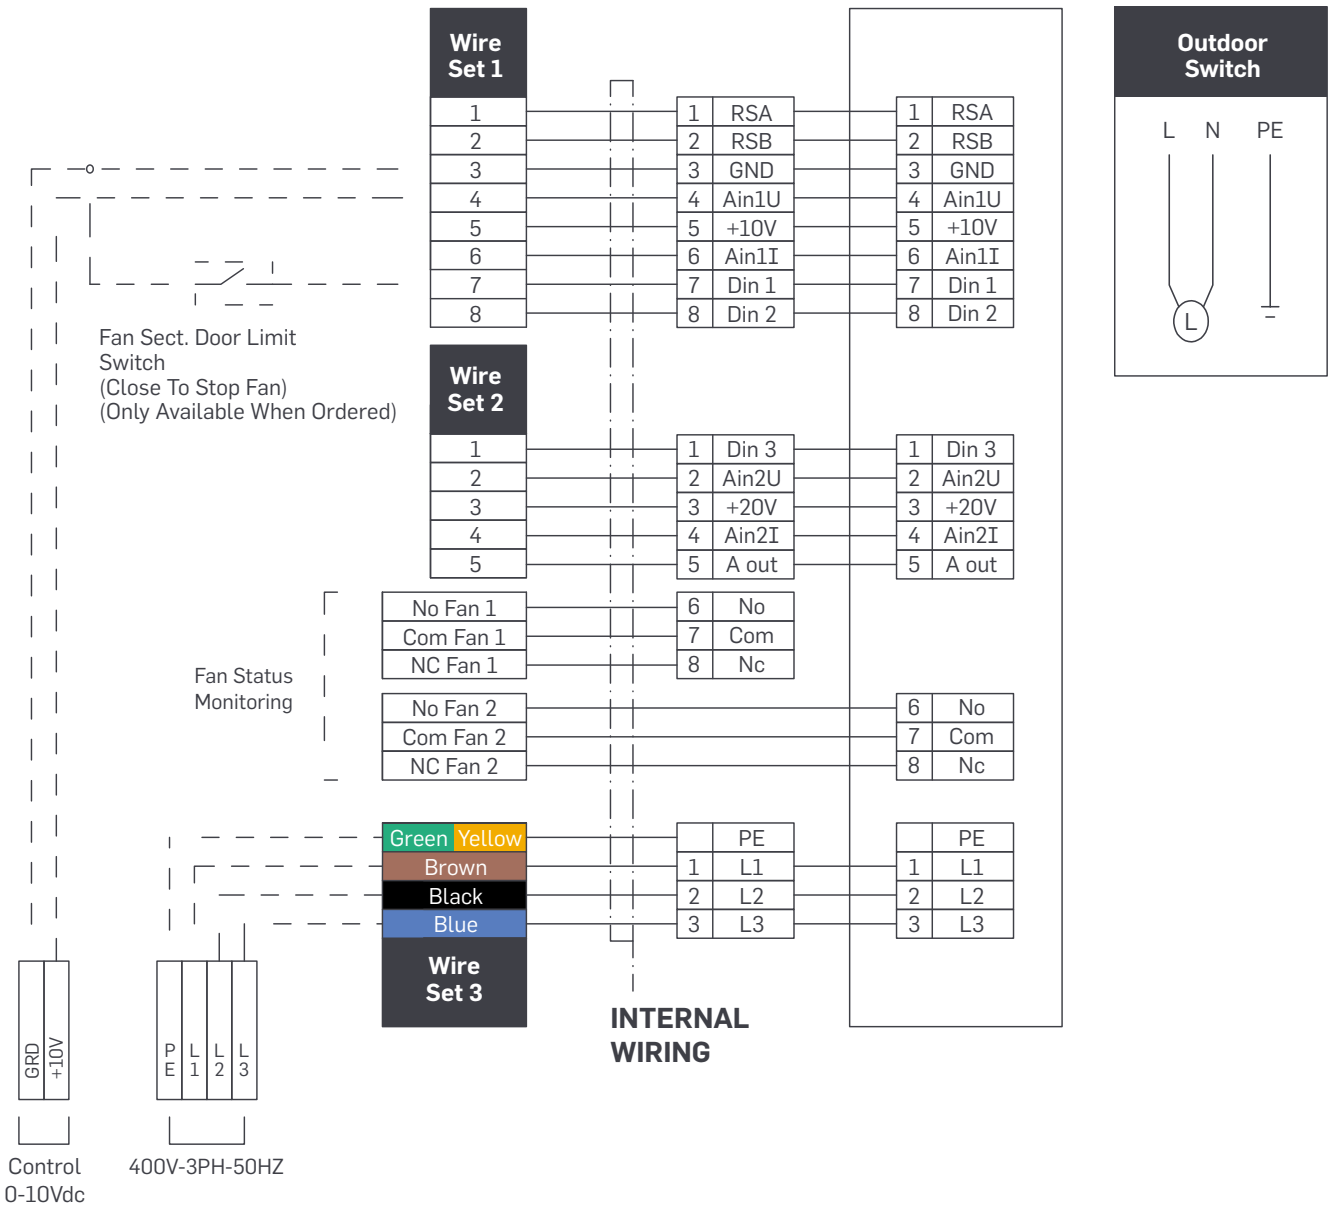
Wire Set 1

| 1 |
|---|
| 2 |
| 3 |
| 4 |
| 5 |
| 6 |
| 7 |
| 8 |

| 1 | RSA |
|---|---|
| 2 | RSB |
| 3 | GND |
| 4 | Ain1U |
| 5 | +10V |
| 6 | Ain1I |
| 7 | Din 1 |
| 8 | Din 2 |

| 1 | RSA |
|---|---|
| 2 | RSB |
| 3 | GND |
| 4 | Ain1U |
| 5 | +10V |
| 6 | Ain1I |
| 7 | Din 1 |
| 8 | Din 2 |

Outdoor Switch

L N PE

L

Fan Sect. Door Limit Switch
(Close To Stop Fan)
(Only Available When Ordered)

Wire Set 2

| 1 |
|---|
| 2 |
| 3 |
| 4 |
| 5 |

| 1 | Din 3 |
|---|---|
| 2 | Ain2U |
| 3 | +20V |
| 4 | Ain2I |
| 5 | A out |

| 1 | Din 3 |
|---|---|
| 2 | Ain2U |
| 3 | +20V |
| 4 | Ain2I |
| 5 | A out |

Fan Status Monitoring

| No Fan 1 |
|---|
| Com Fan 1 |
| NC Fan 1 |

| 6 | No |
|---|---|
| 7 | Com |
| 8 | Nc |

| No Fan 2 |
|---|
| Com Fan 2 |
| NC Fan 2 |

| 6 | No |
|---|---|
| 7 | Com |
| 8 | Nc |

| Green Yellow |
|---|
| Brown |
| Black |
| Blue |

Wire Set 3

| | PE |
|---|---|
| 1 | L1 |
| 2 | L2 |
| 3 | L3 |

| | PE |
|---|---|
| 1 | L1 |
| 2 | L2 |
| 3 | L3 |

INTERNAL WIRING

GRD +10V

PE L1 L2 L3

Control 0-10Vdc

400V-3PH-50HZ